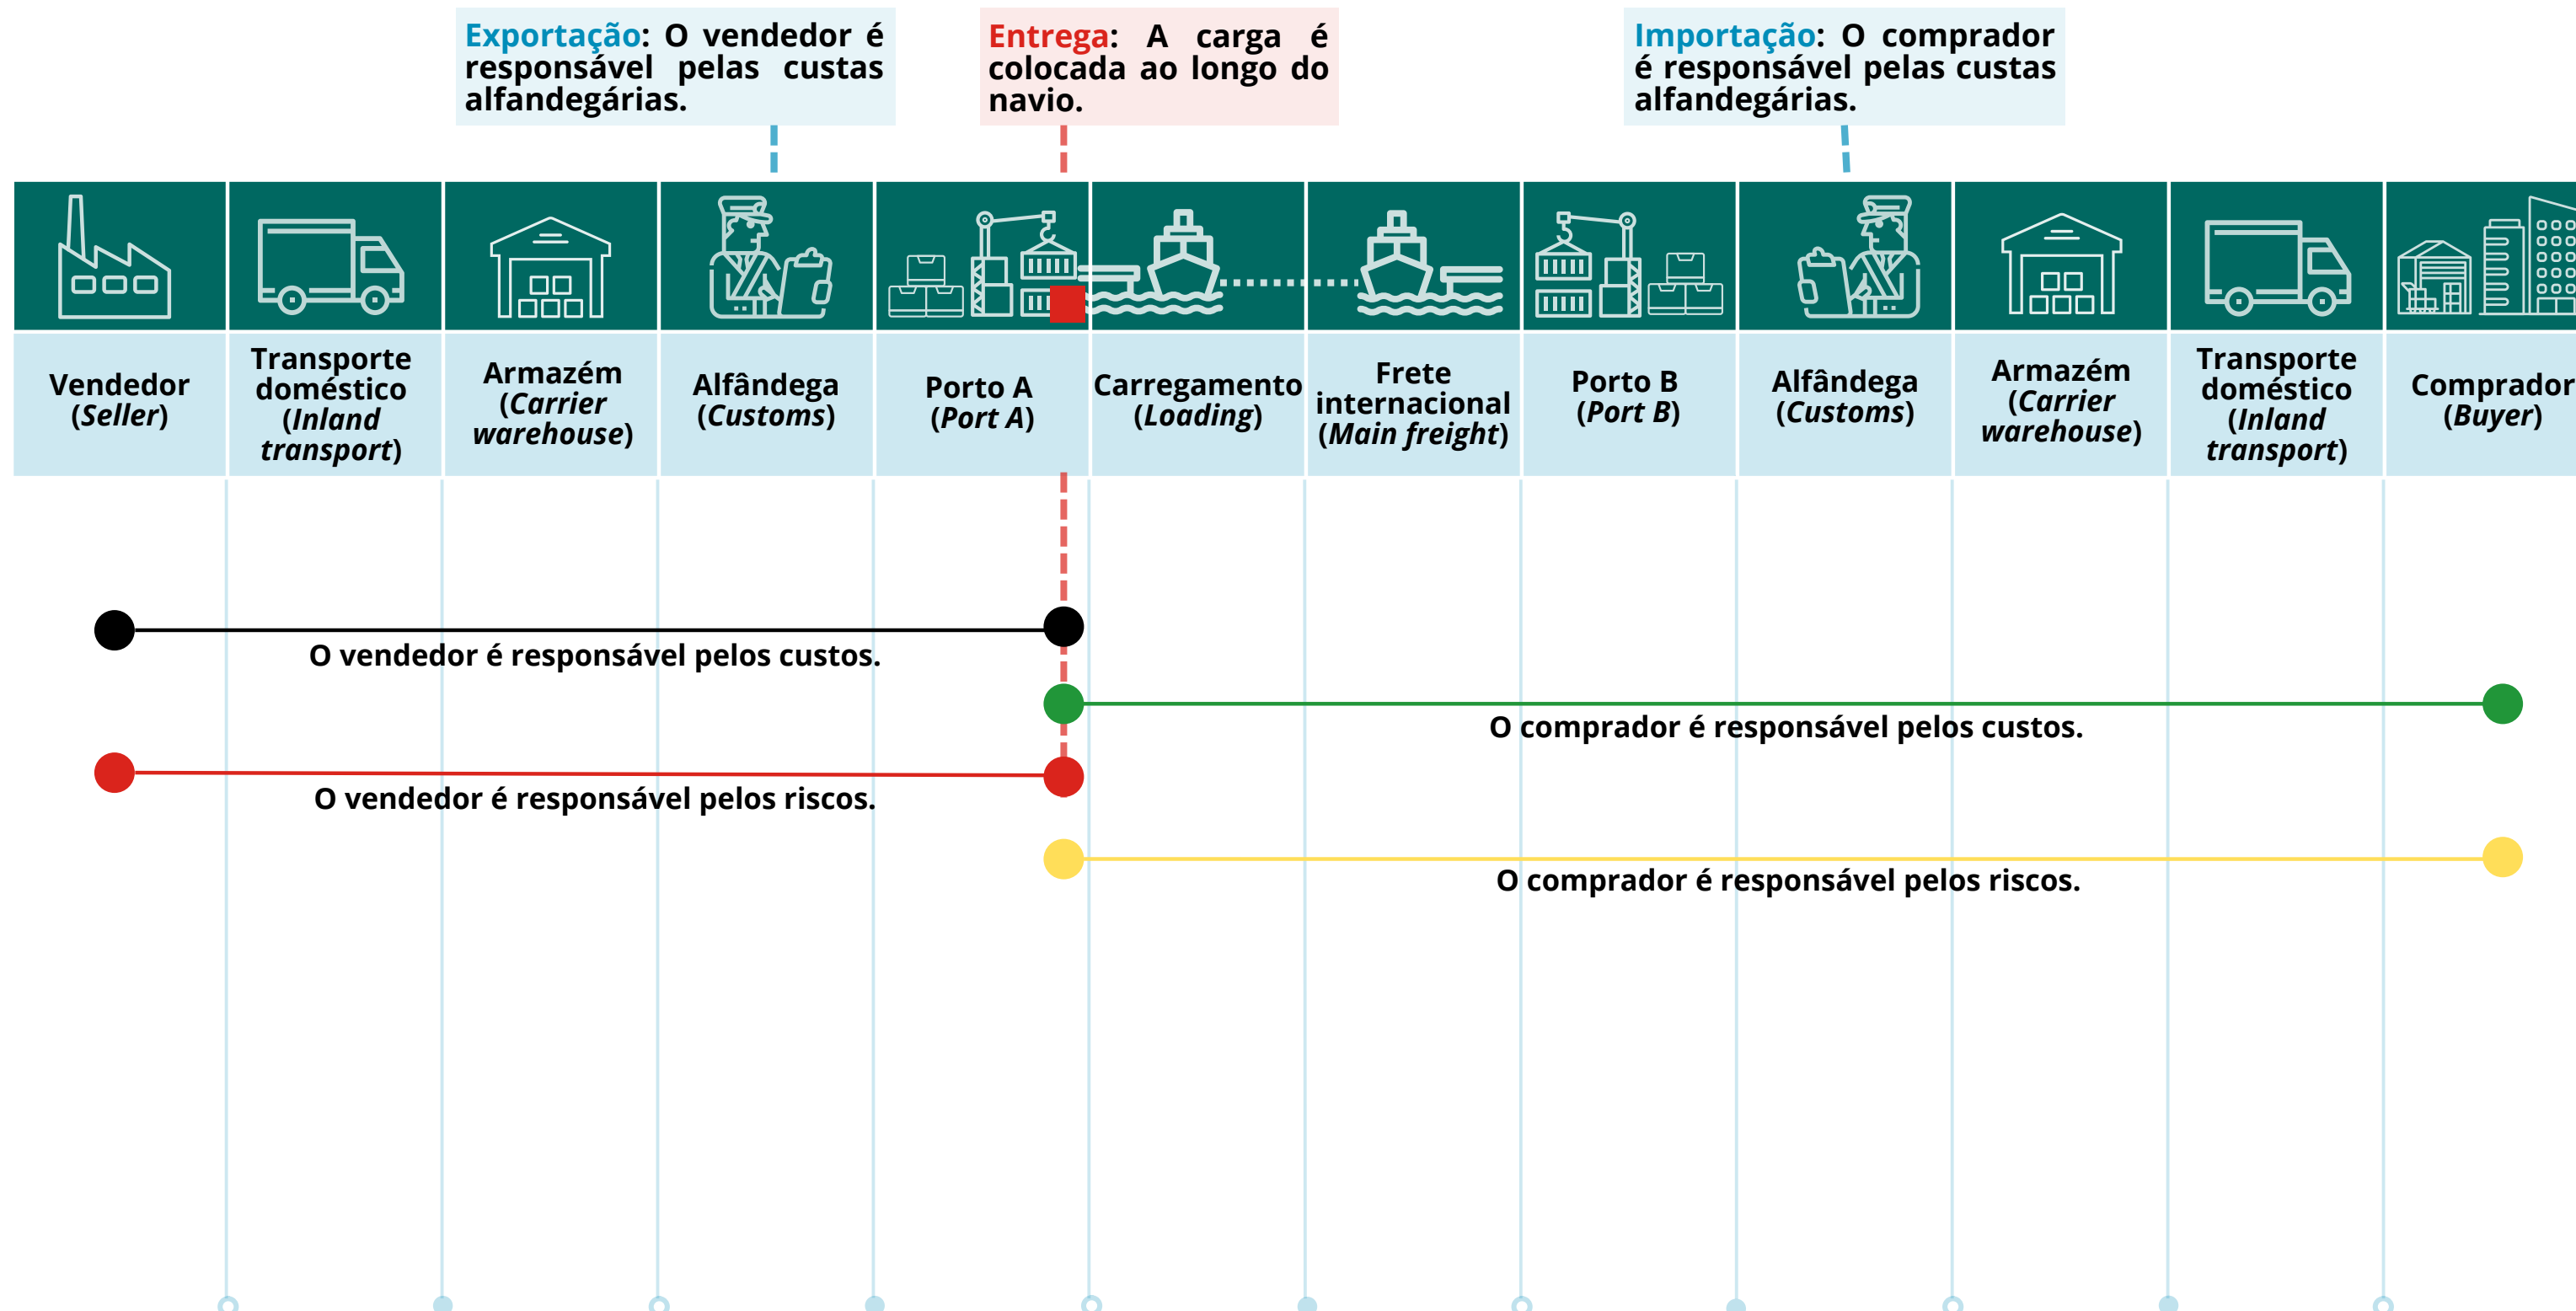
Exportação: O vendedor é responsável pelas custas alfandegárias.

Entrega: A carga é colocada ao longo do navio.

Importação: O comprador é responsável pelas custas alfandegárias.

| Vendedor (*Seller*) | Transporte doméstico (*Inland transport*) | Armazém (*Carrier warehouse*) | Alfândega (*Customs*) | Porto A (*Port A*) | Carregamento (*Loading*) | Frete internacional (*Main freight*) | Porto B (*Port B*) | Alfândega (*Customs*) | Armazém (*Carrier warehouse*) | Transporte doméstico (*Inland transport*) | Comprador (*Buyer*) |
|---|---|---|---|---|---|---|---|---|---|---|---|

O vendedor é responsável pelos custos.

O comprador é responsável pelos custos.

O vendedor é responsável pelos riscos.

O comprador é responsável pelos riscos.